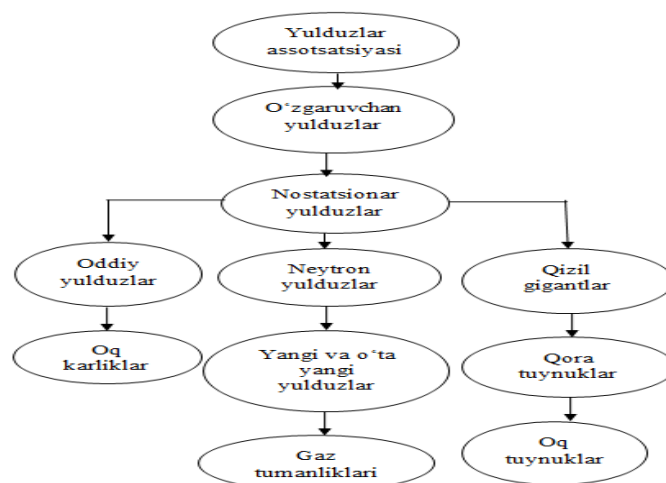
Yulduzlar assotsatsiyasi

O‘zgaruvchan yulduzlar

Nostatsionar yulduzlar

Oddiy yulduzlar

Oq karliklar

Neytron yulduzlar

Yangi va o‘ta yangi yulduzlar

Gaz tumanliklari

Qizil gigantlar

Qora tuynuklar

Oq tuynuklar